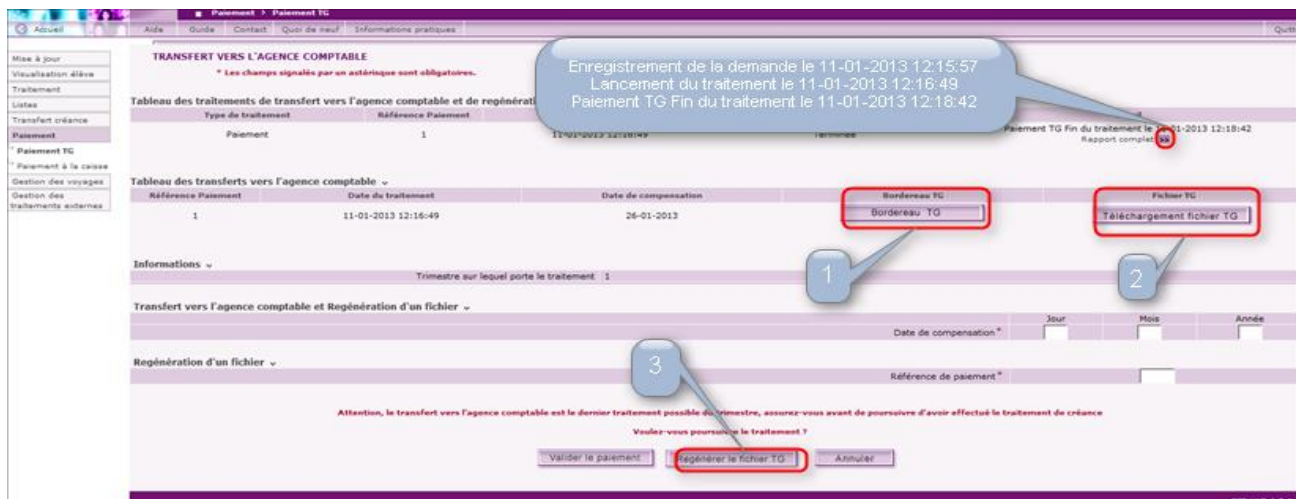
Paiement > Paiement TG

Accueil | Aide | Guide | Contact | Quoi de neuf | Informations pratiques | Quitt

Mise à jour
Visualisation élève
Traitement
Listes
Transfert créance
Paiement
Paiement TG
Paiement à la caisse
Gestion des voyages
Gestion des traitements externes

TRANSFERT VERS L'AGENCE COMPTABLE

* Les champs signalés par un astérisque sont obligatoires.

Enregistrement de la demande le 11-01-2013 12:15:57
Lancement du traitement le 11-01-2013 12:16:49
Paiement TG Fin du traitement le 11-01-2013 12:18:42

Tableau des traitements de transfert vers l'agence comptable et de regénérati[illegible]

| Type de traitement | Référence Paiement | | | |
|---|---|---|---|---|
| Paiement | 1 | 11-01-2013 12:16:49 | Terminée | Paiement TG Fin du traitement le 1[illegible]-01-2013 12:18:42 Rapport complet |

Tableau des transferts vers l'agence comptable

| Référence Paiement | Date du traitement | Date de compensation | Bordereau TG | Fichier TG |
|---|---|---|---|---|
| 1 | 11-01-2013 12:16:49 | 26-01-2013 | Bordereau TG | Téléchargement fichier TG |

1

2

Informations

Trimestre sur lequel porte le traitement 1

Transfert vers l'agence comptable et Regénération d'un fichier

Jour | Mois | Année

Date de compensation *

Regénération d'un fichier

3

Référence de paiement *

Attention, le transfert vers l'agence comptable est le dernier traitement possible du trimestre, assurez-vous avant de poursuivre d'avoir effectué le traitement de créance

Voulez-vous poursuivre le traitement ?

Valider le paiement | Regénérer le fichier TG | Annuler